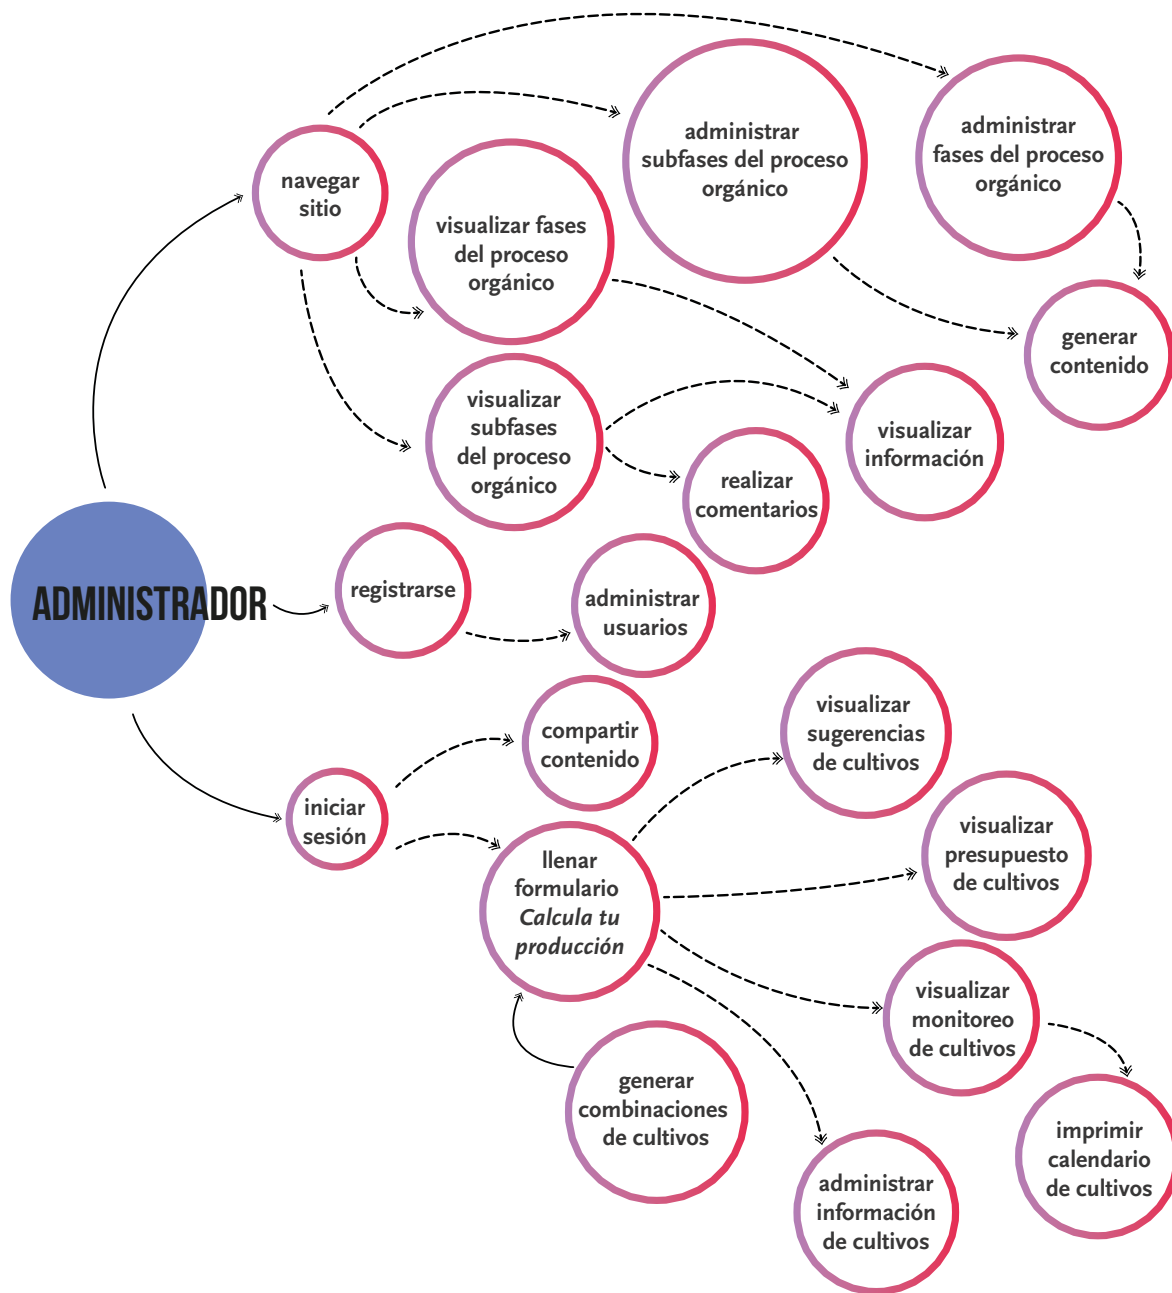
ADMINISTRADOR

navegar sitio

visualizar fases del proceso orgánico

administrar subfases del proceso orgánico

administrar fases del proceso orgánico

generar contenido

visualizar subfases del proceso orgánico

visualizar información

realizar comentarios

registrarse

administrar usuarios

iniciar sesión

compartir contenido

visualizar sugerencias de cultivos

llenar formulario *Calcula tu producción*

visualizar presupuesto de cultivos

visualizar monitoreo de cultivos

generar combinaciones de cultivos

administrar información de cultivos

imprimir calendario de cultivos